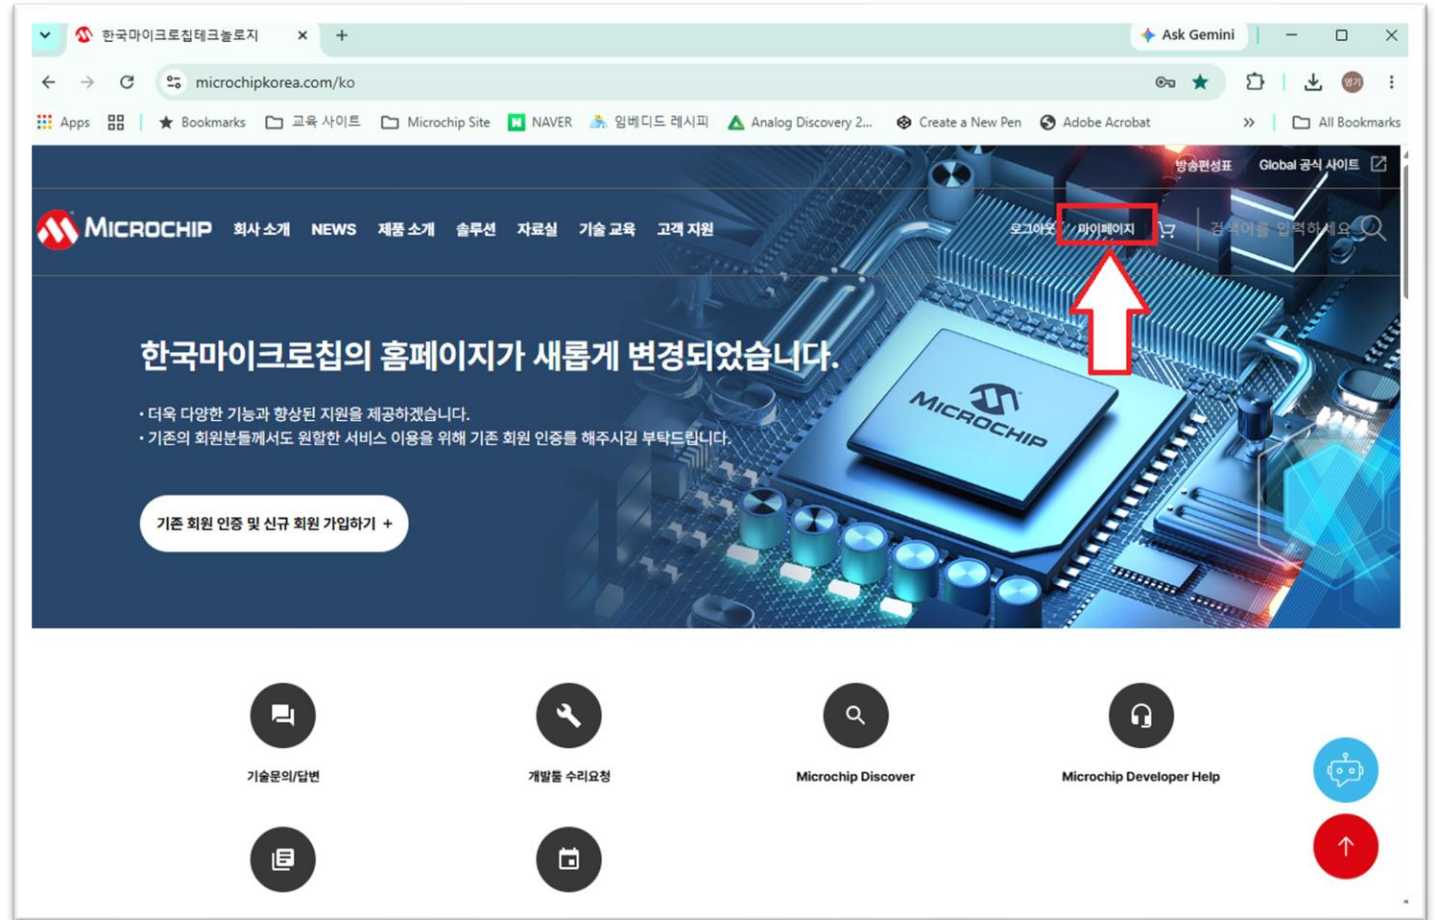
한국마이크로칩테크놀로지 ×
+
Ask Gemini
microchipkorea.com/ko
Apps
Bookmarks
교육 사이트
Microchip Site
NAVER
임베디드 레시피
Analog Discovery 2...
Create a New Pen
Adobe Acrobat
»
All Bookmarks

방송편성표
Global 공식 사이트

MICROCHIP
회사 소개
NEWS
제품 소개
솔루션
자료실
기술 교육
고객 지원
로그아웃
마이페이지
검색어를 입력하세요

한국마이크로칩의 홈페이지가 새롭게 변경되었습니다.

• 더욱 다양한 기능과 향상된 지원을 제공하겠습니다.
• 기존의 회원분들께서도 원활한 서비스 이용을 위해 기존 회원 인증를 해주시길 부탁드립니다.

기존 회원 인증 및 신규 회원 가입하기 +

MICROCHIP

기술문의/답변
개발툴 수리요청
Microchip Discover
Microchip Developer Help